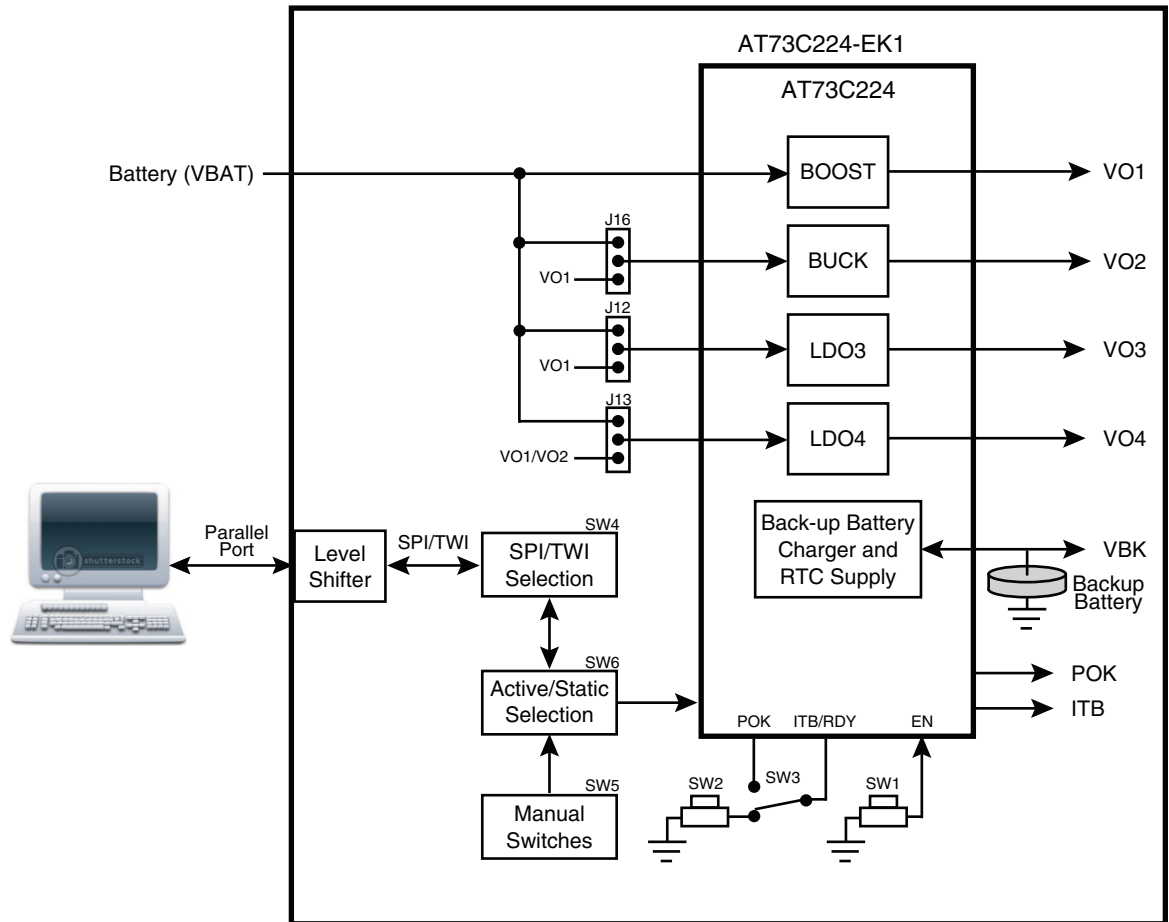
AT73C224-EK1

AT73C224

Battery (VBAT)

BOOST

VO1

J16

BUCK

VO2

VO1

J12

LDO3

VO3

VO1

J13

LDO4

VO4

VO1/VO2

Parallel Port

shutterstock

Level Shifter

SPI/TWI

SW4

SPI/TWI Selection

Back-up Battery Charger and RTC Supply

VBK

Backup Battery

SW6

Active/Static Selection

POK

ITB

POK

ITB/RDY

EN

SW5

Manual Switches

SW2

SW3

SW1